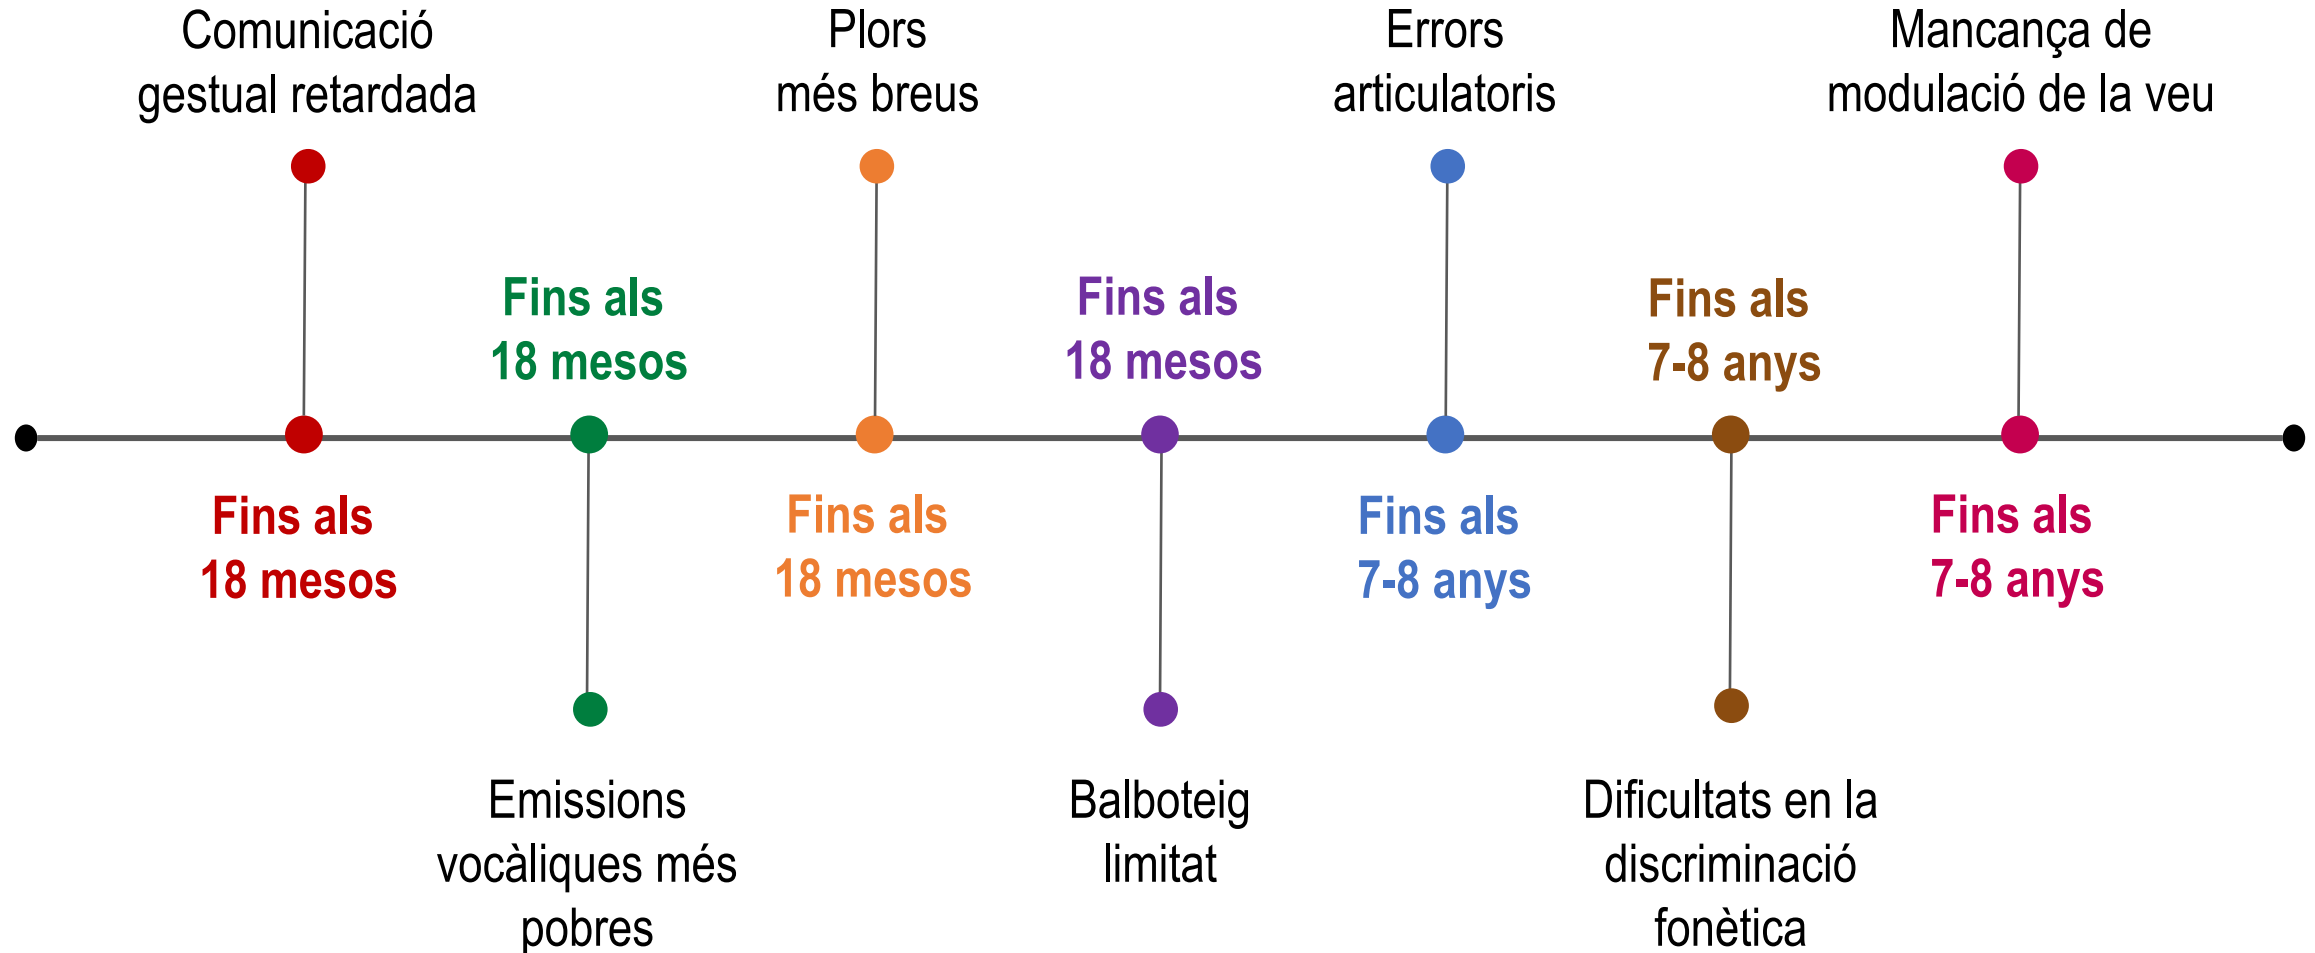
Comunicació gestual retardada

Fins als 18 mesos

Fins als 18 mesos

Emissions vocàliques més pobres

Plors més breus

Fins als 18 mesos

Fins als 18 mesos

Balboteig limitat

Errors articulatoris

Fins als 7-8 anys

Fins als 7-8 anys

Dificultats en la discriminació fonètica

Mancança de modulació de la veu

Fins als 7-8 anys